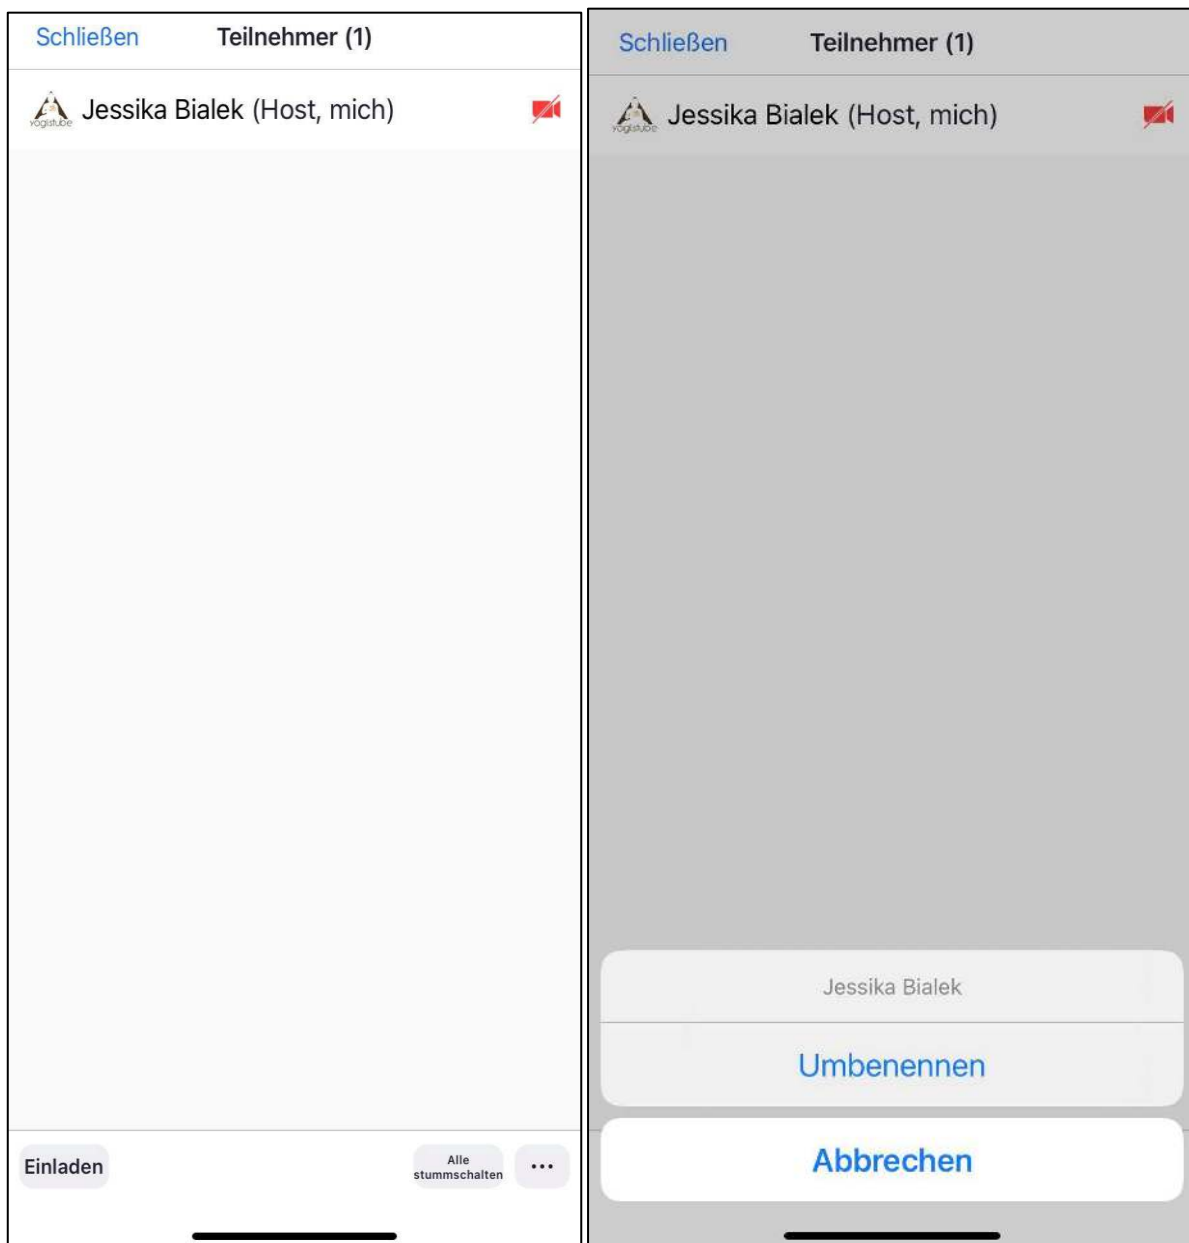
Schließen

Teilnehmer (1)

yogistube

Jessika Bialek (Host, mich)

Einladen

Alle stummschalten

...

Schließen

Teilnehmer (1)

yogistube

Jessika Bialek (Host, mich)

Jessika Bialek

Umbenennen

Abbrechen